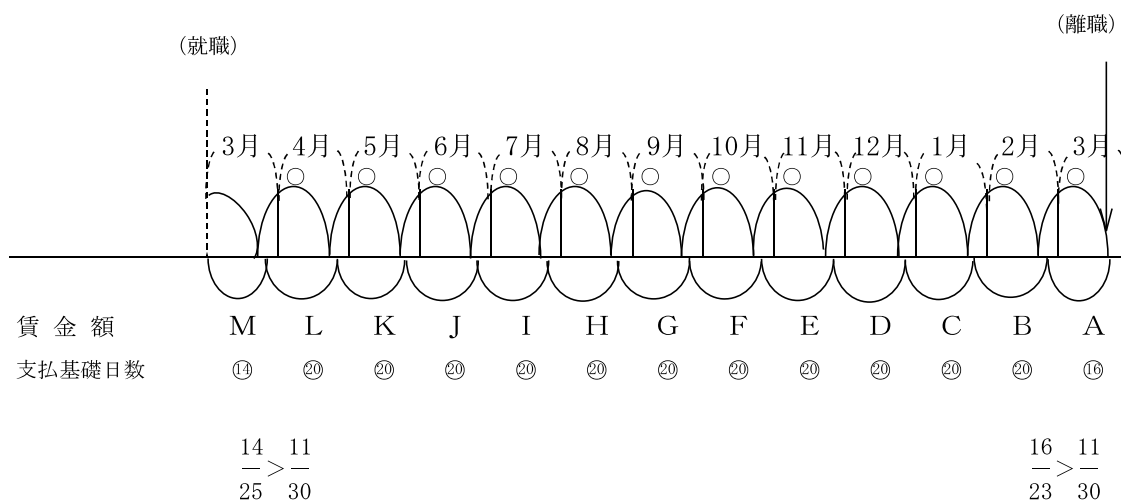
（就職）

（離職）

3月　4月　5月　6月　7月　8月　9月　10月　11月　12月　1月　2月　3月

○ ○ ○ ○ ○ ○ ○ ○ ○ ○ ○ ○

賃金額　M　L　K　J　I　H　G　F　E　D　C　B　A

支払基礎日数　⑭　⑳　⑳　⑳　⑳　⑳　⑳　⑳　⑳　⑳　⑳　⑳　⑯

$\frac{14}{25} > \frac{11}{30}$

$\frac{16}{23} > \frac{11}{30}$